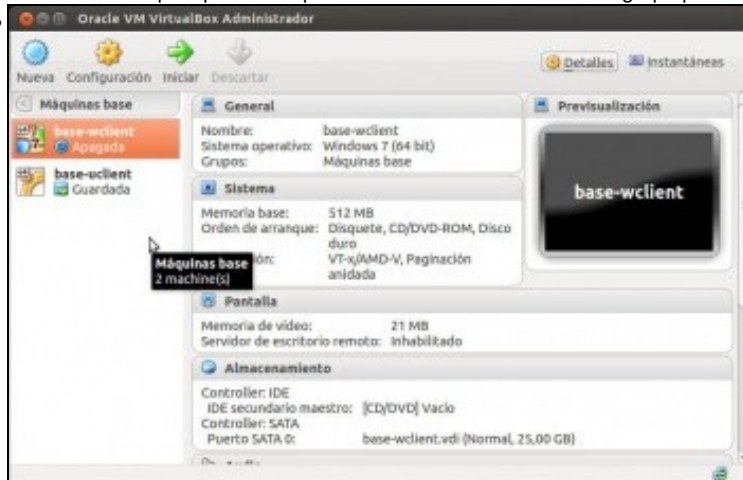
Oracle VM VirtualBox Administrador

Nueva Configuración Iniciar Descartar

Detalles Instantáneas

Máquinas base

base-wclient
Apagada

base-uclient
Guardada

Máquinas base
2 machine(s)

General
Nombre: base-wclient
Sistema operativo: Windows 7 (64 bit)
Grupos: Máquinas base

Sistema
Memoria base: 512 MB
Orden de arranque: Disquete, CD/DVD-ROM, Disco duro
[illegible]ción: VT-x/AMD-V, Paginación anidada

Previsualización

base-wclient

Pantalla
Memoria de video: 21 MB
Servidor de escritorio remoto: Inhabilitado

Almacenamiento
Controller: IDE
IDE secundario maestro: [CD/DVD] Vacío
Controller: SATA
Puerto SATA 0: base-wclient.vdi (Normal, 25,00 GB)

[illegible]